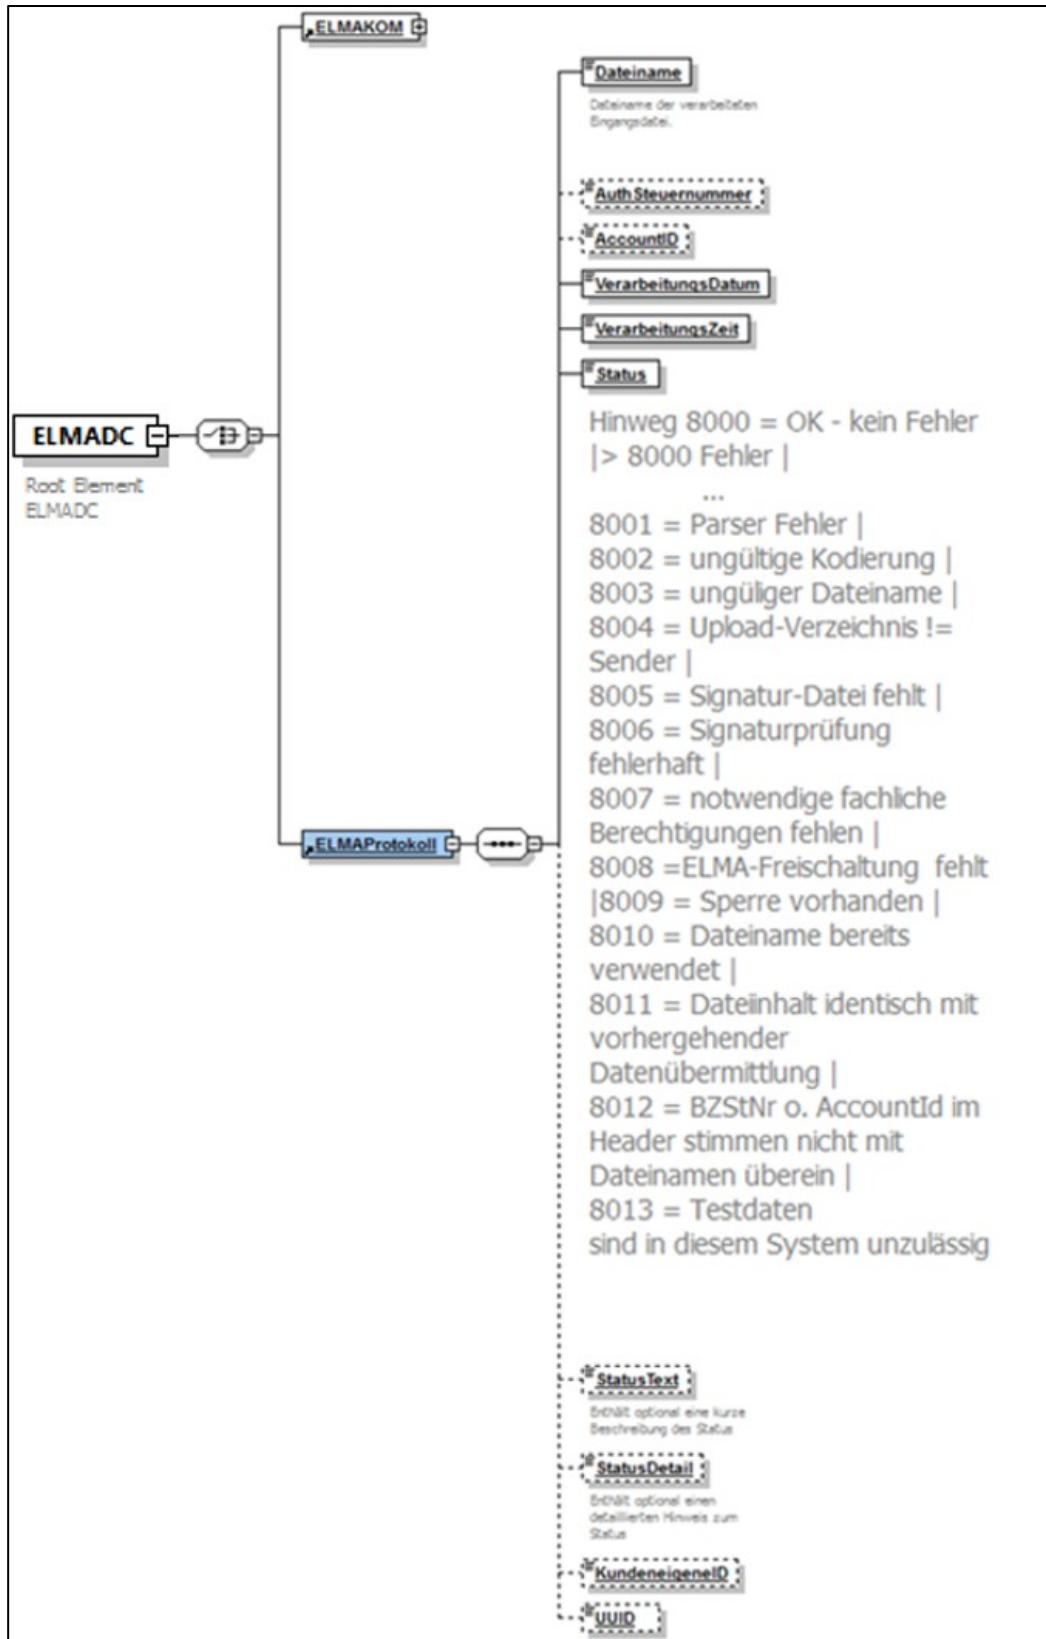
ELMAKOM

Dateiname

Dateiname der verarbeiteten Eingangsdatei.

AuthSteuernummer

AccountID

VerarbeitungsDatum

VerarbeitungsZeit

Status

Hinweg 8000 = OK - kein Fehler |> 8000 Fehler |
...
8001 = Parser Fehler |
8002 = ungültige Kodierung |
8003 = ungüliger Dateiname |
8004 = Upload-Verzeichnis != Sender |
8005 = Signatur-Datei fehlt |
8006 = Signaturprüfung fehlerhaft |
8007 = notwendige fachliche Berechtigungen fehlen |
8008 =ELMA-Freischaltung fehlt |8009 = Sperre vorhanden |
8010 = Dateiname bereits verwendet |
8011 = Dateiinhalt identisch mit vorhergehender Datenübermittlung |
8012 = BZStNr o. AccountId im Header stimmen nicht mit Dateinamen überein |
8013 = Testdaten sind in diesem System unzulässig

ELMADC

Root Element ELMADC

ELMAProtokoll

StatusText

Enthält optional eine kurze Beschreibung des Status

StatusDetail

Enthält optional einen detaillierten Hinweis zum Status

KundeneigeneID

UUID